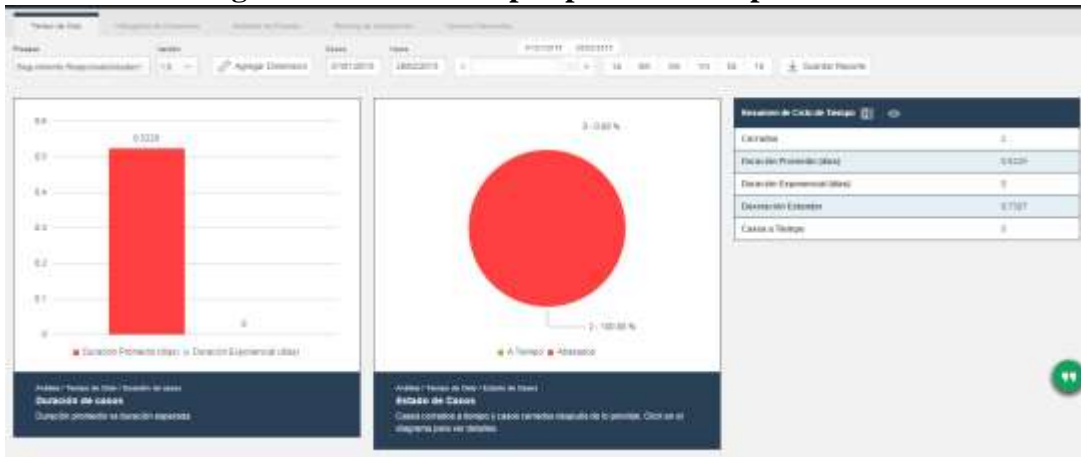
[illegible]

Tiempo de Ciclo

Proceso
Seguimiento Responsabilidades
Versión
1.0
Agregar Dimensión
Desde
01/01/2019
Hasta
28/02/2019
1D 1M 3M 6M 1Y 5Y 10
Guardar Reporte

0.6
0.5
0.4
0.3
0.2
0.1
0
0.5228
0
Duración Promedio (días) Duración Esperencial (días)

Análisis / Tiempo de Ciclo / Duración de casos
Duración de casos
Duración promedio vs duración esperada

0 - 0.00 %
2 - 100.00 %
A Tiempo Atrasados

Análisis / Tiempo de Ciclo / Estado de Casos
Estado de Casos
Casos cerrados a tiempo y casos cerrados después de lo previsto. Click en el diagrama para ver detalles.

Resumen de Ciclo de Tiempo

| Cerrados | 2 |
|---|---|
| Duración Promedio (días) | 0.5228 |
| Duración Esperencial (días) | 0 |
| Desviación Estándar | 0.7327 |
| Casos a Tiempo | 0 |